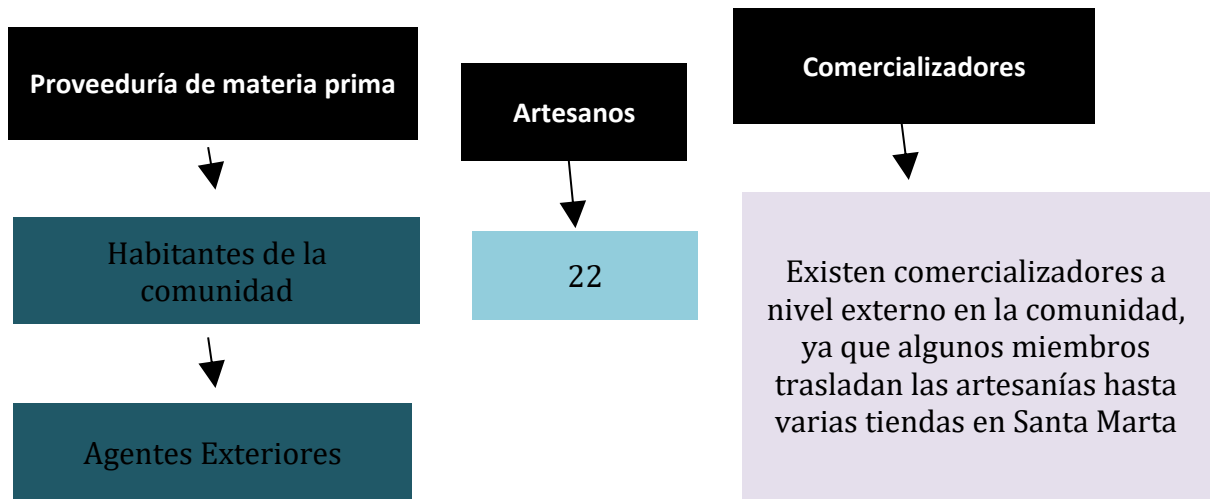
Proveeduría de materia prima

Habitantes de la comunidad

Agentes Exteriores

Artesanos

22

Comercializadores

Existen comercializadores a nivel externo en la comunidad, ya que algunos miembros trasladan las artesanías hasta varias tiendas en Santa Marta